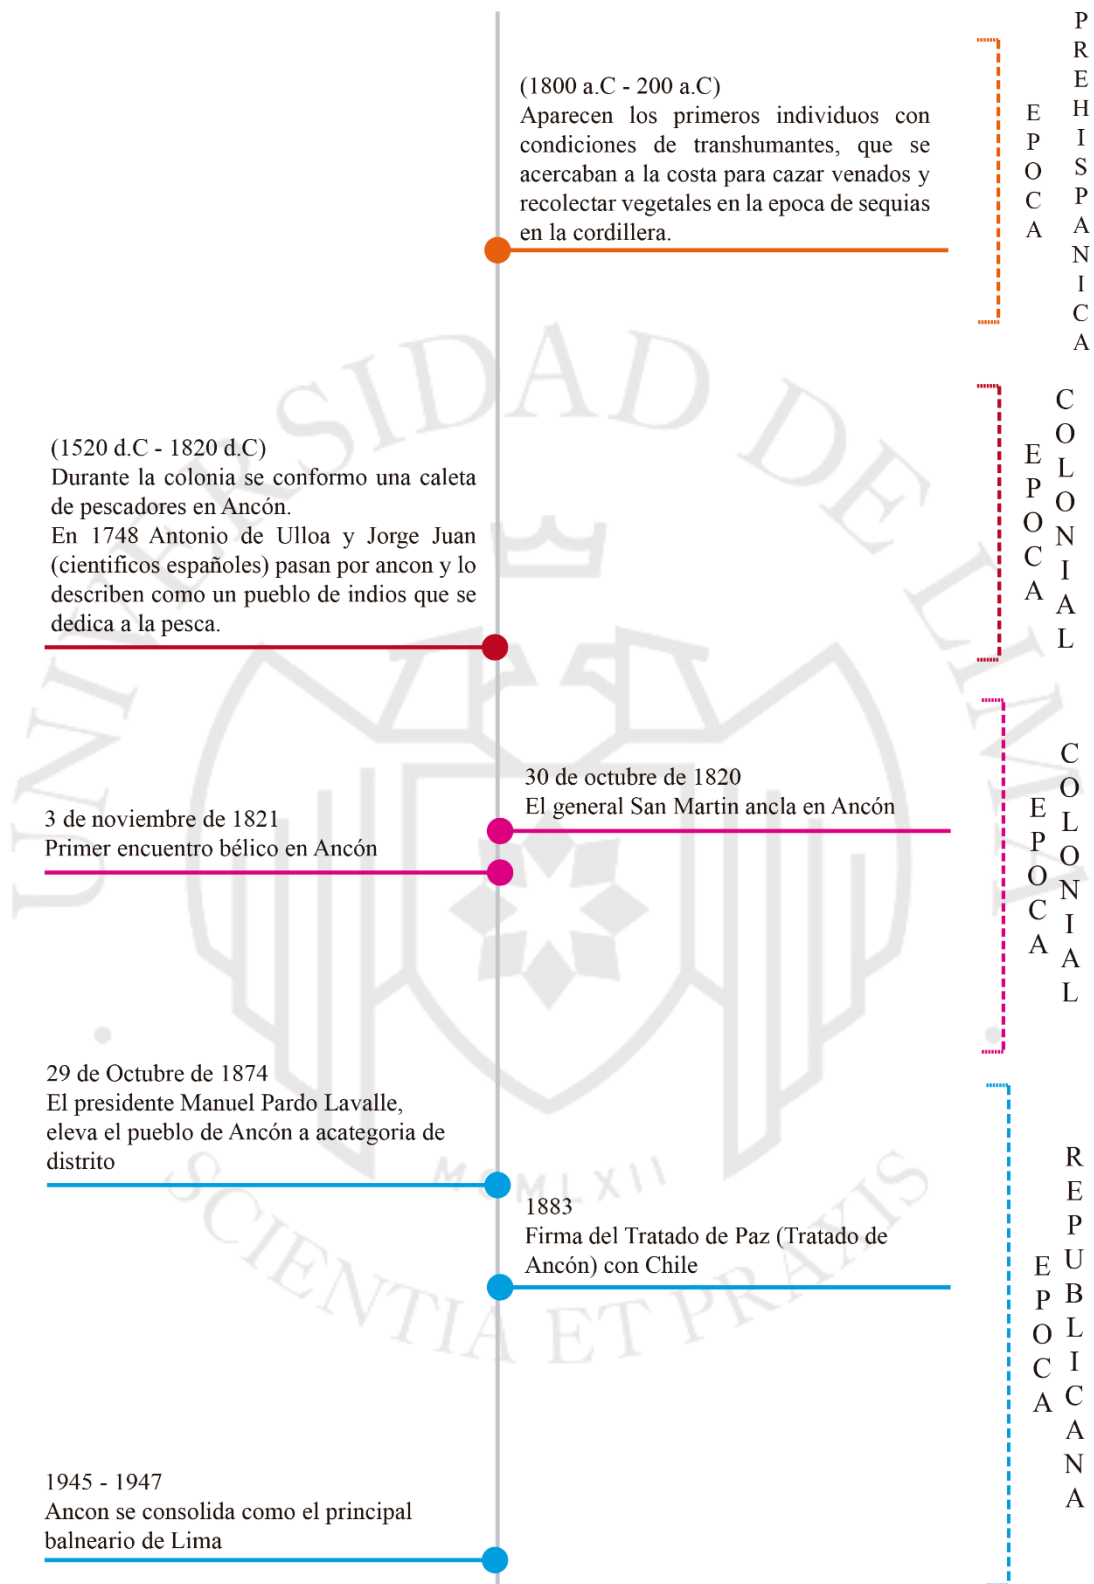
(1800 a.C - 200 a.C)
Aparecen los primeros individuos con condiciones de transhumantes, que se acercaban a la costa para cazar venados y recolectar vegetales en la epoca de sequias en la cordillera.

EPOCA PREHISPANICA

(1520 d.C - 1820 d.C)
Durante la colonia se conformo una caleta de pescadores en Ancón.
En 1748 Antonio de Ulloa y Jorge Juan (cientificos españoles) pasan por ancon y lo describen como un pueblo de indios que se dedica a la pesca.

EPOCA COLONIAL

30 de octubre de 1820
El general San Martin ancla en Ancón

3 de noviembre de 1821
Primer encuentro bélico en Ancón

EPOCA COLONIAL

29 de Octubre de 1874
El presidente Manuel Pardo Lavalle, eleva el pueblo de Ancón a acategoria de distrito

1883
Firma del Tratado de Paz (Tratado de Ancón) con Chile

1945 - 1947
Ancon se consolida como el principal balneario de Lima

EPOCA REPUBLICANA

UNIVERSIDAD DE LIMA
MCMLXII
SCIENTIA ET PRAXIS